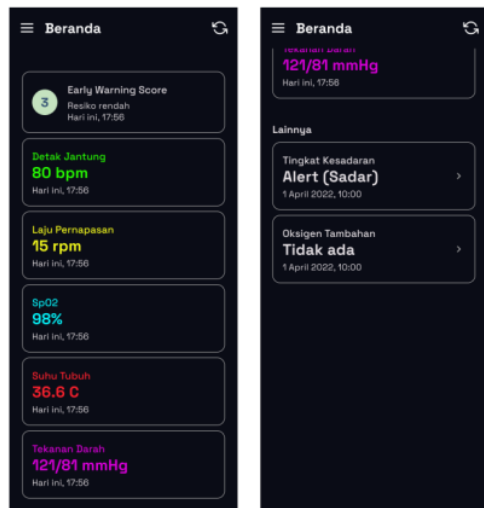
Beranda

3 Early Warning Score
Resiko rendah
Hari ini, 17:56

Detak Jantung
80 bpm
Hari ini, 17:56

Laju Pernapasan
15 rpm
Hari ini, 17:56

Sp02
98%
Hari ini, 17:56

Suhu Tubuh
36.6 C
Hari ini, 17:56

Tekanan Darah
121/81 mmHg
Hari ini, 17:56

Beranda

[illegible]
121/81 mmHg
Hari ini, 17:56

Lainnya

Tingkat Kesadaran
Alert (Sadar)
1 April 2022, 10:00

Oksigen Tambahan
Tidak ada
1 April 2022, 10:00